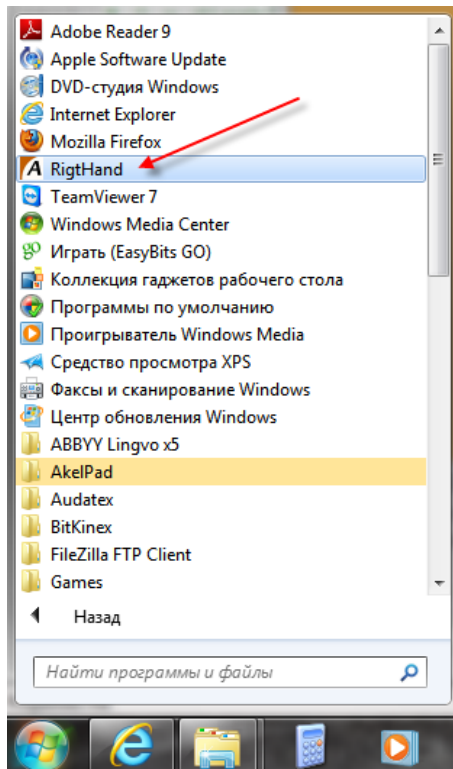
Adobe Reader 9
Apple Software Update
DVD-студия Windows
Internet Explorer
Mozilla Firefox
RigtHand
TeamViewer 7
Windows Media Center
Играть (EasyBits GO)
Коллекция гаджетов рабочего стола
Программы по умолчанию
Проигрыватель Windows Media
Средство просмотра XPS
Факсы и сканирование Windows
Центр обновления Windows
ABBYY Lingvo x5
AkelPad
Audatex
BitKinex
FileZilla FTP Client
Games

Назад

Найти программы и файлы